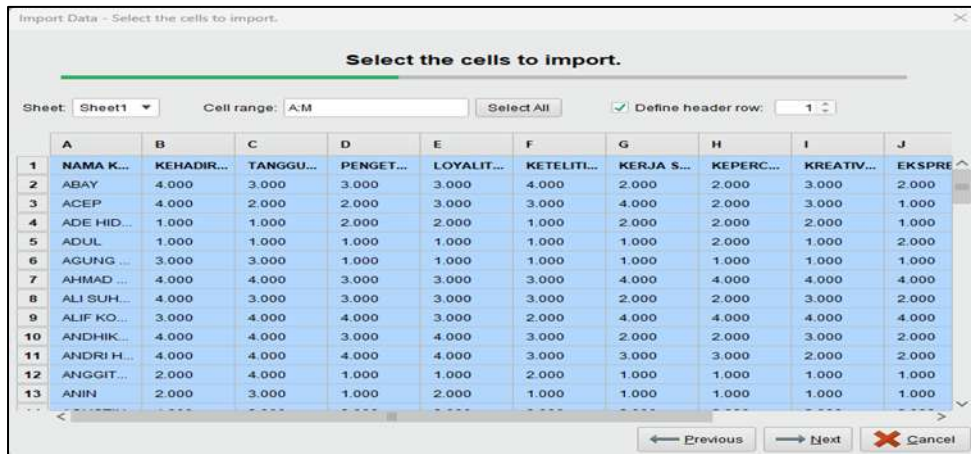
Import Data - Select the cells to import.

Select the cells to import.

Sheet: Sheet1 ▾ Cell range: A:M Select All ✓ Define header row: 1

| | A | B | C | D | E | F | G | H | I | J |
|---|---|---|---|---|---|---|---|---|---|---|
| 1 | NAMA K... | KEHADIR... | TANGGU... | PENGET... | LOYALIT... | KETELITI... | KERJA S... | KEPERC... | KREATIV... | EKSPRE |
| 2 | ABAY | 4.000 | 3.000 | 3.000 | 3.000 | 4.000 | 2.000 | 2.000 | 3.000 | 2.000 |
| 3 | ACEP | 4.000 | 2.000 | 2.000 | 3.000 | 3.000 | 4.000 | 2.000 | 3.000 | 1.000 |
| 4 | ADE HID... | 1.000 | 1.000 | 2.000 | 2.000 | 1.000 | 2.000 | 2.000 | 2.000 | 1.000 |
| 5 | ADUL | 1.000 | 1.000 | 1.000 | 1.000 | 1.000 | 1.000 | 2.000 | 1.000 | 2.000 |
| 6 | AGUNG ... | 3.000 | 3.000 | 1.000 | 1.000 | 1.000 | 1.000 | 1.000 | 1.000 | 1.000 |
| 7 | AHMAD ... | 4.000 | 4.000 | 3.000 | 3.000 | 3.000 | 4.000 | 4.000 | 4.000 | 4.000 |
| 8 | ALI SUH... | 4.000 | 3.000 | 3.000 | 3.000 | 3.000 | 2.000 | 2.000 | 3.000 | 2.000 |
| 9 | ALIF KO... | 3.000 | 4.000 | 4.000 | 3.000 | 2.000 | 4.000 | 4.000 | 4.000 | 4.000 |
| 10 | ANDHIK... | 4.000 | 4.000 | 3.000 | 4.000 | 3.000 | 2.000 | 2.000 | 3.000 | 2.000 |
| 11 | ANDRI H... | 4.000 | 4.000 | 4.000 | 4.000 | 3.000 | 3.000 | 3.000 | 2.000 | 2.000 |
| 12 | ANGGIT... | 2.000 | 4.000 | 1.000 | 1.000 | 2.000 | 1.000 | 1.000 | 1.000 | 1.000 |
| 13 | ANIN | 2.000 | 3.000 | 1.000 | 2.000 | 1.000 | 1.000 | 1.000 | 1.000 | 1.000 |

Previous Next Cancel